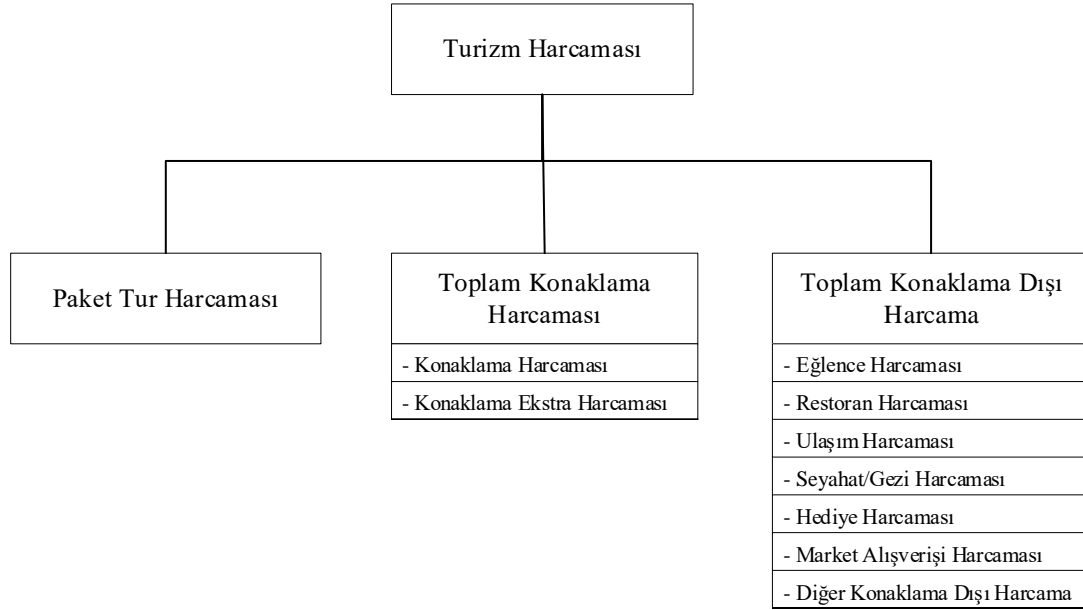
Turizm Harcaması

Paket Tur Harcaması

Toplam Konaklama Harcaması

- Konaklama Harcaması
- Konaklama Ekstra Harcaması

Toplam Konaklama Dışı Harcama

- Eğlence Harcaması
- Restoran Harcaması
- Ulaşım Harcaması
- Seyahat/Gezi Harcaması
- Hediye Harcaması
- Market Alışverişi Harcaması
- Diğer Konaklama Dışı Harcama